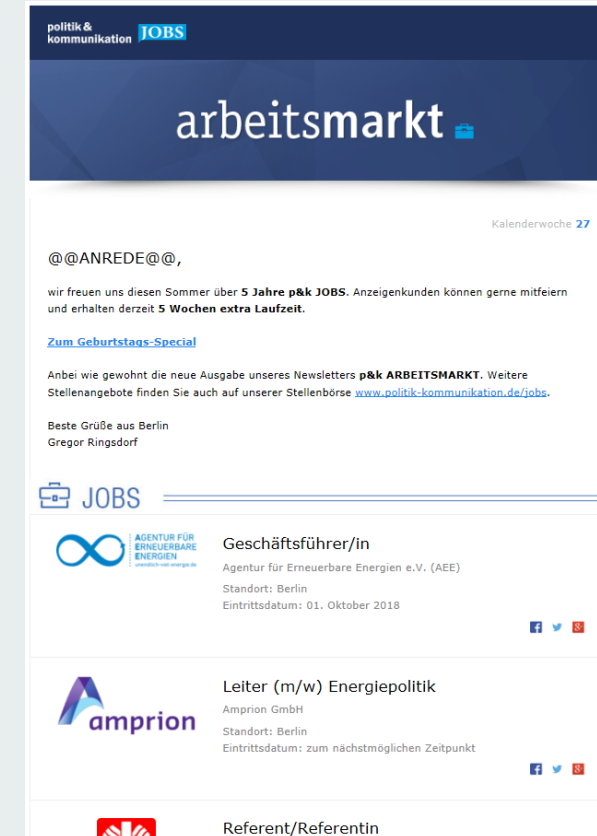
politik & kommunikation JOBS

arbeitsmarkt

Kalenderwoche 27

@@ANREDE@@,

wir freuen uns diesen Sommer über **5 Jahre p&k JOBS**. Anzeigenkunden können gerne mitfeiern und erhalten derzeit **5 Wochen extra Laufzeit**.

Zum Geburtstags-Special

Anbei wie gewohnt die neue Ausgabe unseres Newsletters **p&k ARBEITSMARKT**. Weitere Stellenangebote finden Sie auch auf unserer Stellenbörse www.politik-kommunikation.de/jobs.

Beste Grüße aus Berlin
Gregor Ringsdorf

JOBS

AGENTUR FÜR ERNEUERBARE ENERGIEN
unendlich-viel-energie.de

Geschäftsführer/in
Agentur für Erneuerbare Energien e.V. (AEE)
Standort: Berlin
Eintrittsdatum: 01. Oktober 2018

amprion

Leiter (m/w) Energiepolitik
Amprion GmbH
Standort: Berlin
Eintrittsdatum: zum nächstmöglichen Zeitpunkt

Referent/Referentin